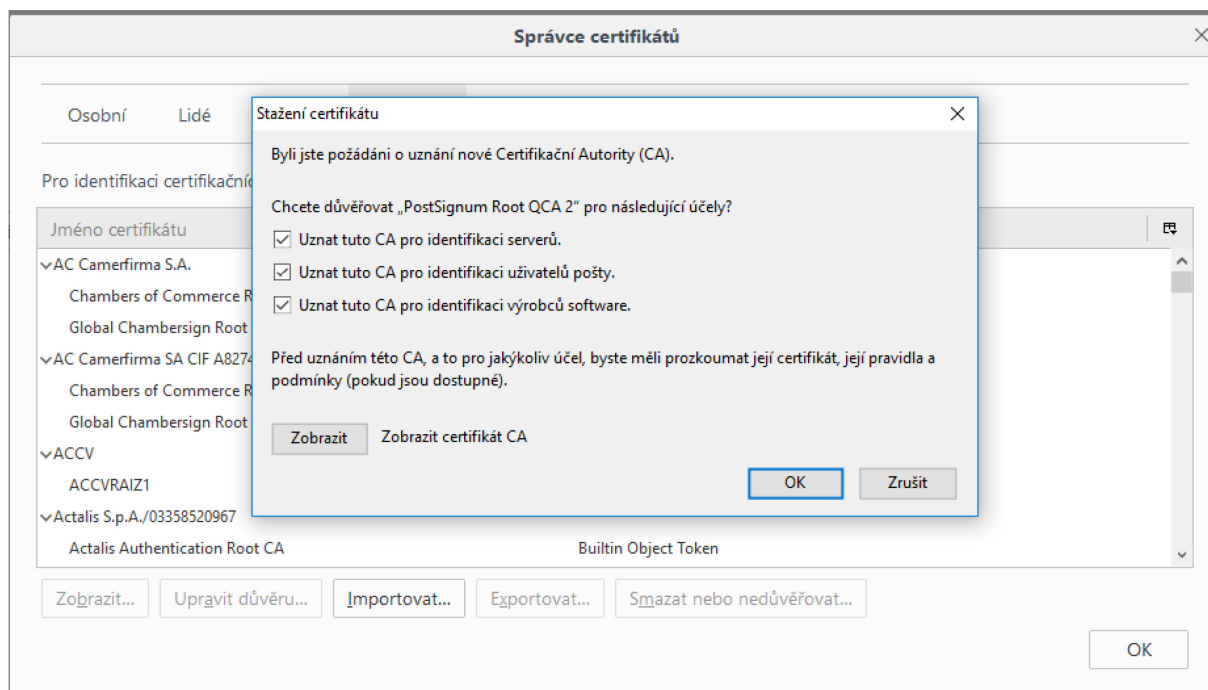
Správce certifikátů

Osobní Lidé

Pro identifikaci certifikační

Jméno certifikátu

AC Camerfirma S.A.
Chambers of Commerce R
Global Chambersign Root
AC Camerfirma SA CIF A8274
Chambers of Commerce R
Global Chambersign Root
ACCV
ACCVRAIZ1
Actalis S.p.A./03358520967
Actalis Authentication Root CA Builtin Object Token

Stažení certifikátu

Byli jste požádáni o uznání nové Certifikační Autority (CA).

Chcete důvěřovat „PostSignum Root QCA 2" pro následující účely?
Uznat tuto CA pro identifikaci serverů.
Uznat tuto CA pro identifikaci uživatelů pošty.
Uznat tuto CA pro identifikaci výrobců software.

Před uznáním této CA, a to pro jakýkoliv účel, byste měli prozkoumat její certifikát, její pravidla a podmínky (pokud jsou dostupné).

Zobrazit Zobrazit certifikát CA

OK Zrušit

Zobrazit... Upravit důvěru... Importovat... Exportovat... Smazat nebo nedůvěřovat...

OK